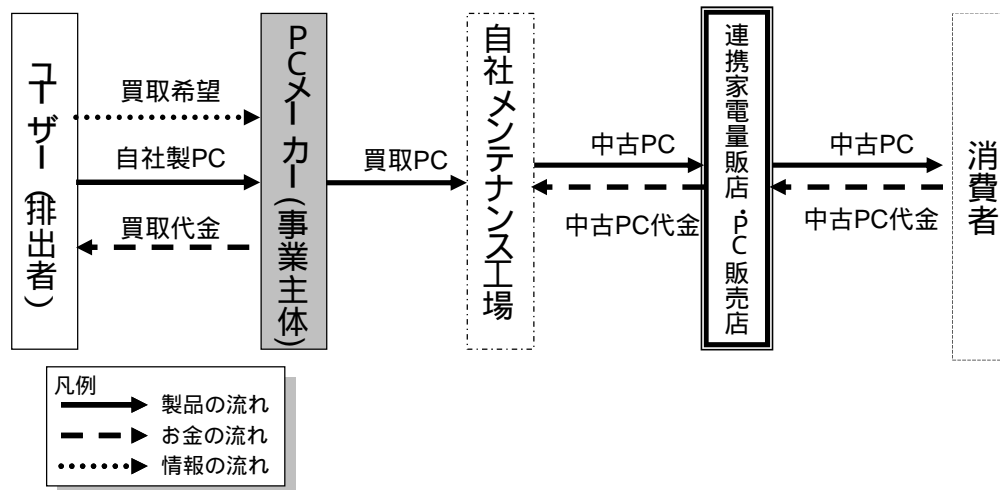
ユーザー（排出者）

買取希望

自社製PC

買取代金

PCメーカー（事業主体）

買取PC

自社メンテナンス工場

中古PC

中古PC代金

連携家電量販店・PC販売店

中古PC

中古PC代金

消費者

凡例
製品の流れ
お金の流れ
情報の流れ